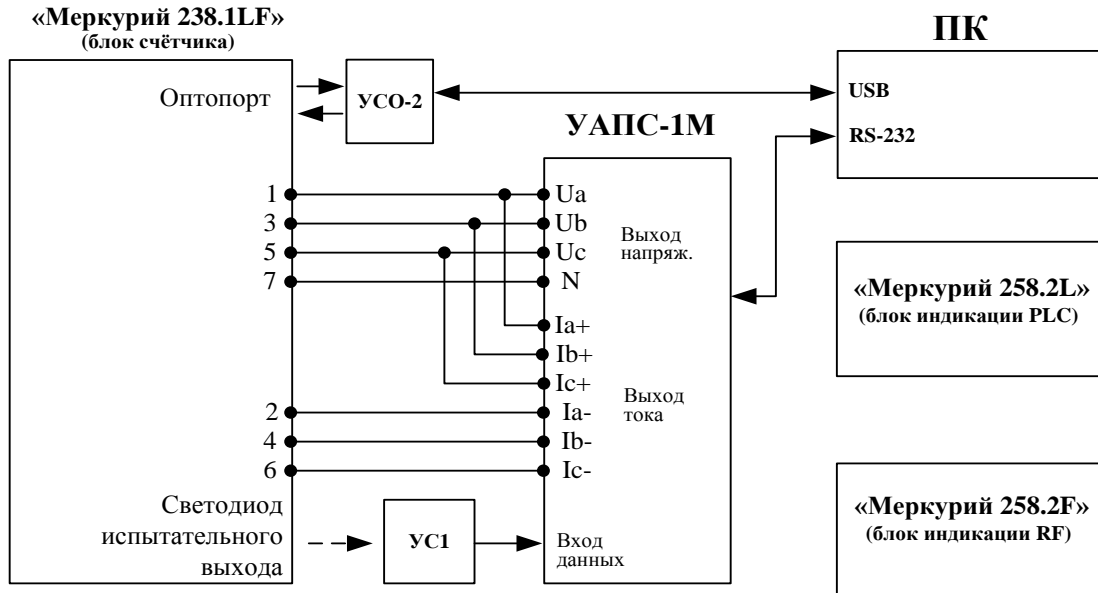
«Меркурий 238.1LF»
(блок счётчика)

Оптопорт

УСО-2

ПК

USB

RS-232

УАПС-1М

1
3
5
7

Ua
Ub
Uc
N

Выход напряж.

Ia+
Ib+
Ic+

Выход тока

2
4
6

Ia-
Ib-
Ic-

«Меркурий 258.2L»
(блок индикации PLC)

Светодиод испытательного выхода

УС1

Вход данных

«Меркурий 258.2F»
(блок индикации RF)